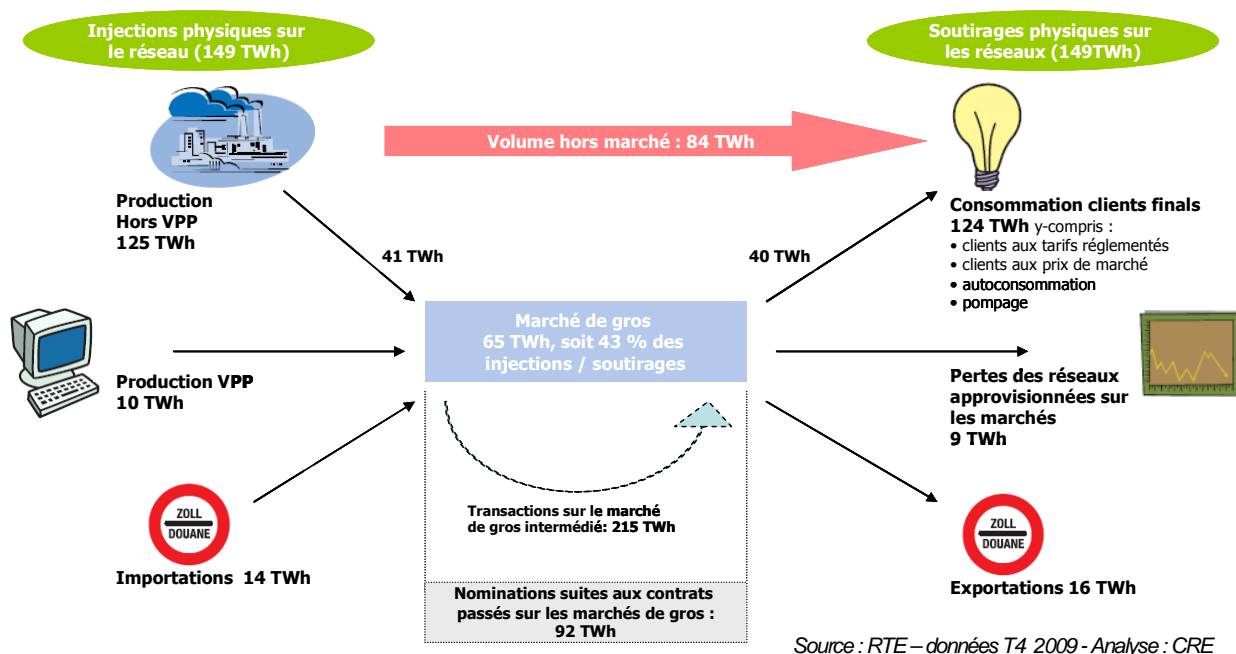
Injections physiques sur le réseau (149 TWh)

Soutirages physiques sur les réseaux (149TWh)

Volume hors marché : 84 TWh

Production Hors VPP 125 TWh

41 TWh

40 TWh

Consommation clients finals
124 TWh y-compris :
• clients aux tarifs réglementés
• clients aux prix de marché
• autoconsommation
• pompage

Marché de gros
65 TWh, soit 43 % des injections / soutirages

Production VPP 10 TWh

Pertes des réseaux approvisionnées sur les marchés
9 TWh

ZOLL
DOUANE

Importations 14 TWh

Transactions sur le marché de gros intermédié: 215 TWh

ZOLL
DOUANE

Exportations 16 TWh

Nominations suites aux contrats passés sur les marchés de gros : 92 TWh

Source : RTE – données T4 2009 - Analyse : CRE